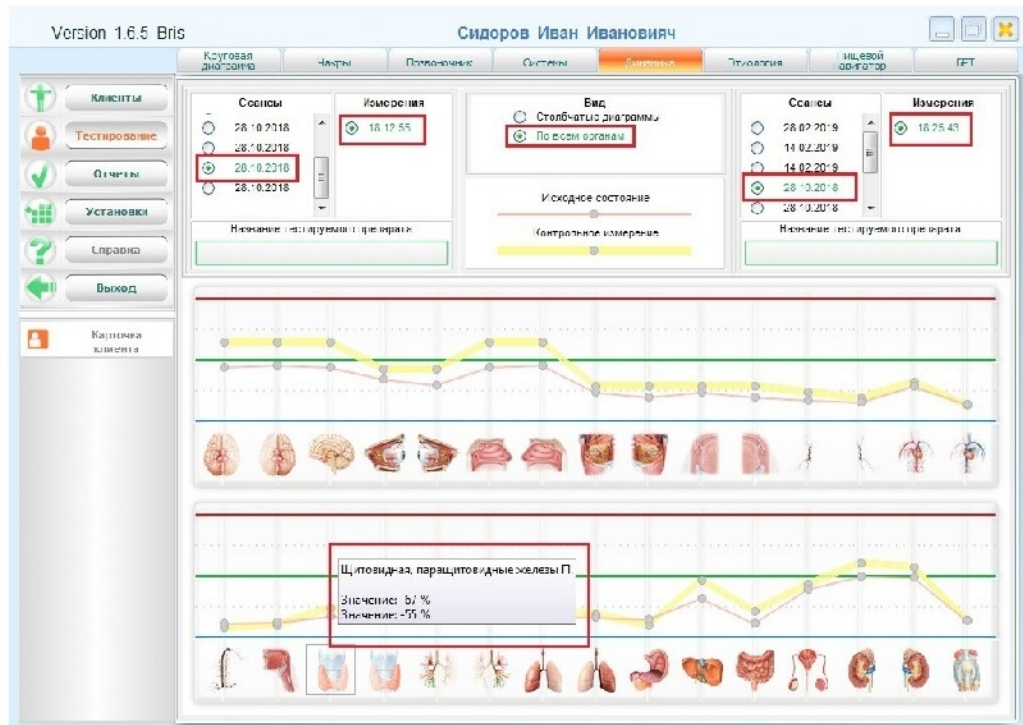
Version 1.6.5 Bris

Сидоров Иван Иванович

Круговая диаграмма | Чакры | Позвоночник | Системы | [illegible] | Этиология | Пищевой навигатор | ГЕТ

Клиенты

Тестирование

Отчеты

Установки

Справка

Выход

Карточка клиента

Сеансы
28.10.2018
28.10.2018
28.10.2018
28.10.2018

Измерения
18.12.55

Название тестируемого препарата

Вид
Столбчатые диаграммы
По всем органам

Исходное состояние

Контрольное измерение

Сеансы
28.02.2019
14.02.2019
14.02.2019
28.10.2018
28.10.2018

Измерения
18.25.43

Название тестируемого препарата

Щитовидная, паращитовидные железы П

Значение: 67 %
Значение: 55 %